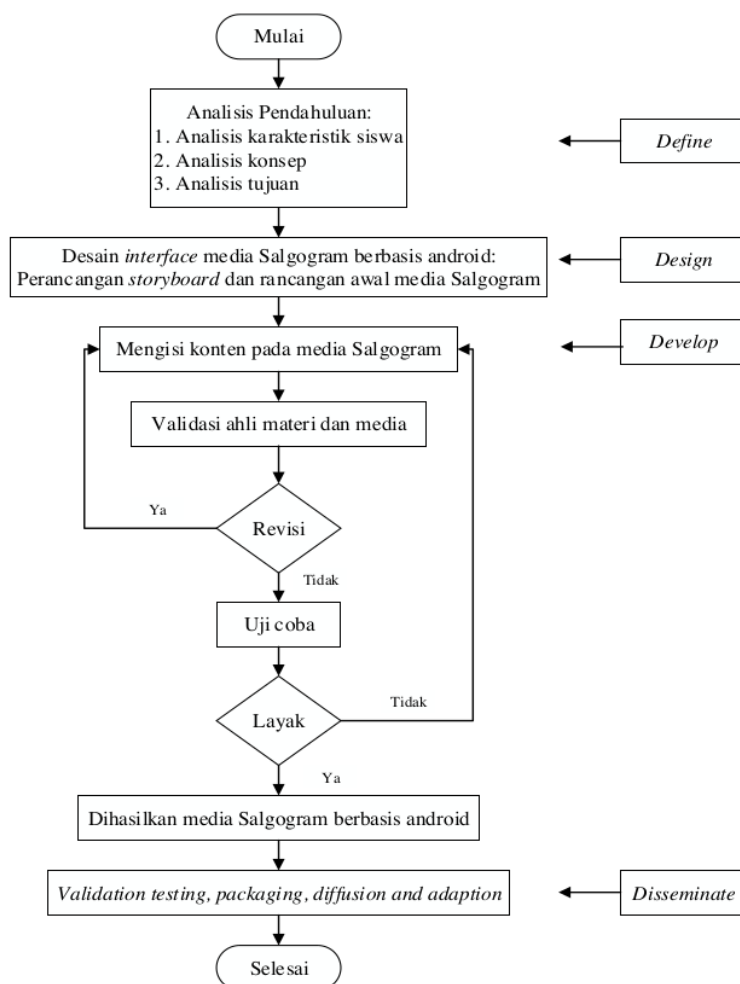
Mulai

Analisis Pendahuluan:
1. Analisis karakteristik siswa
2. Analisis konsep
3. Analisis tujuan

Define

Desain interface media Salgogram berbasis android:
Perancangan storyboard dan rancangan awal media Salgogram

Design

Mengisi konten pada media Salgogram

Develop

Validasi ahli materi dan media

Ya

Revisi

Tidak

Uji coba

Tidak

Layak

Ya

Dihasilkan media Salgogram berbasis android

Validation testing, packaging, diffusion and adaption

Disseminate

Selesai